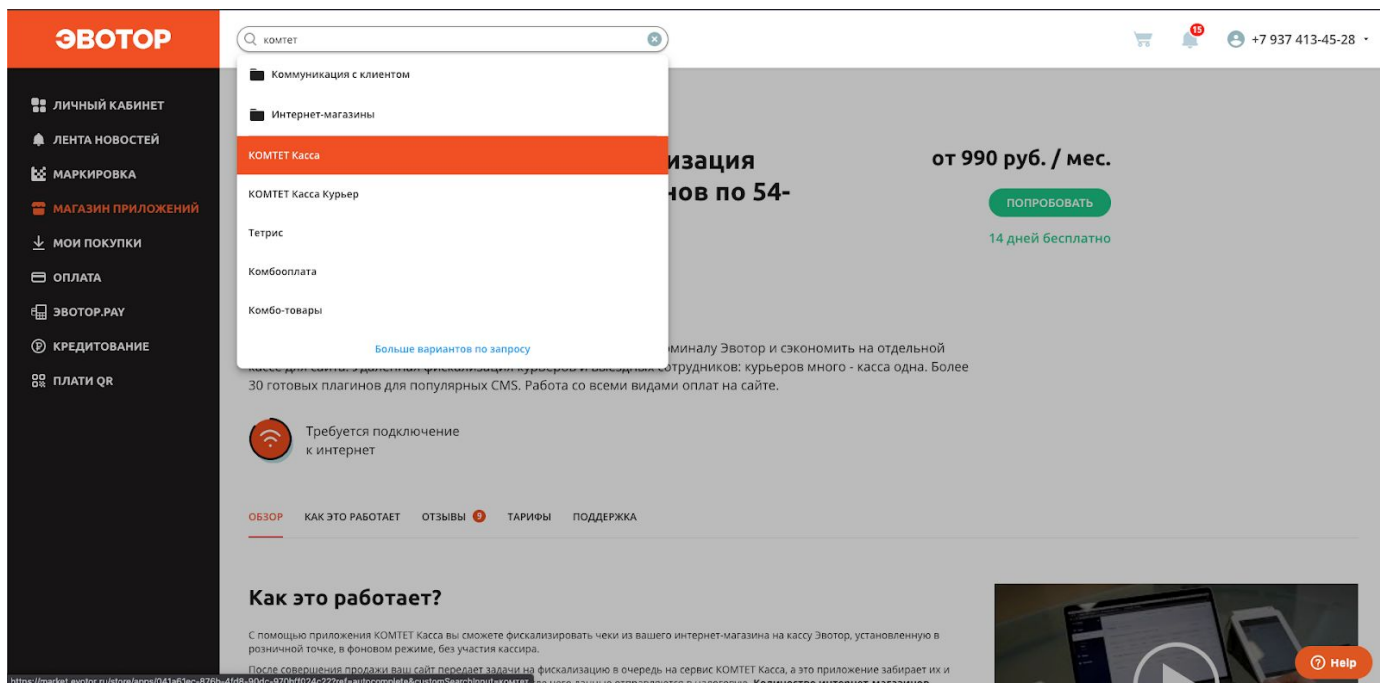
ЭВОТОР

комтет

15

+7 937 413-45-28

ЛИЧНЫЙ КАБИНЕТ
ЛЕНТА НОВОСТЕЙ
МАРКИРОВКА
МАГАЗИН ПРИЛОЖЕНИЙ
МОИ ПОКУПКИ
ОПЛАТА
ЭВОТОР.PAY
КРЕДИТОВАНИЕ
ПЛАТИ QR

Коммуникация с клиентом
Интернет-магазины
КОМТЕТ Касса
КОМТЕТ Касса Курьер
Тетрис
Комбооплата
Комбо-товары
Больше вариантов по запросу

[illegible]изация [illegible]нов по 54-

от 990 руб. / мес.

ПОПРОБОВАТЬ

14 дней бесплатно

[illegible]миналу Эвотор и сэкономить на отдельной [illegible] курьеров много - касса одна. Более 30 готовых плагинов для популярных CMS. Работа со всеми видами оплат на сайте.

Требуется подключение к интернет

ОБЗОР
КАК ЭТО РАБОТАЕТ
ОТЗЫВЫ 9
ТАРИФЫ
ПОДДЕРЖКА

Как это работает?

С помощью приложения КОМТЕТ Касса вы сможете фискализировать чеки из вашего интернет-магазина на кассу Эвотор, установленную в розничной точке, в фоновом режиме, без участия кассира.

После совершения продажи ваш сайт передает задачи на фискализацию в очередь на сервис КОМТЕТ Касса, а это приложение забирает их и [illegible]

https://market.evotor.ru/store/apps/041a61ec-876b-4fd8-90dc-970bff024c22?ref=autocomplete&customSearchInput=комтет

Help